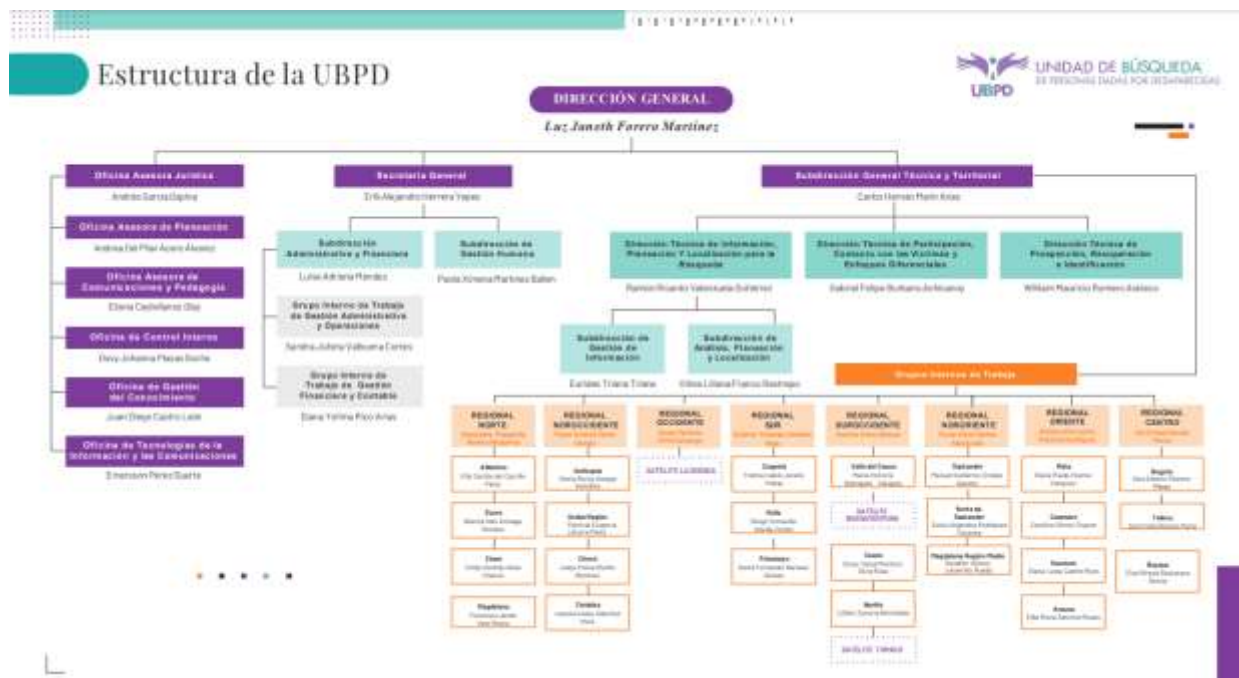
Estructura de la UBPD

UNIDAD DE BÚSQUEDA DE PERSONAS DADAS POR DESAPARECIDAS
UBPD

DIRECCIÓN GENERAL
Luz Janeth Forero Martínez

Oficina Asesora Jurídica
Andrés García Ospina

Oficina Asesora de Planeación
Andrea Del Pilar Acero Álvarez

Oficina Asesora de Comunicaciones y Pedagogía
Eliana Castellanos Díaz

Oficina de Control Interno
Deivy Johanna Plazas Rocha

Oficina de Gestión del Conocimiento
Juan Diego Castro León

Oficina de Tecnologías de la Información y las Comunicaciones
Emerson Pérez Duarte

Secretaría General
Erik Alejandro Herrera Yepes

Subdirección Administrativa y Financiera
Luisa Adriana Rendón

Subdirección de Gestión Humana
Paola Ximena Martínez Ballen

Grupo Interno de Trabajo de Gestión Administrativa y Operaciones
Sandra Johana Valbuena Cortés

Grupo Interno de Trabajo de Gestión Financiera y Contable
Diana Yorlina Pico Arias

Subdirección General Técnica y Territorial
Carlos Hernán Marín Arias

Dirección Técnica de Información, Planeación Y Localización para la Búsqueda
Ramón Ricardo Valenzuela Gutiérrez

Dirección Técnica de Participación, Contacto con las Víctimas y Enfoques Diferenciales
Gabriel Felipe Bustamante Arévalo

Dirección Técnica de Prospección, Recuperación e Identificación
William Mauricio Romero Arévalo

Subdirección de Gestión de Información
Euclides Triana Triana

Subdirección de Análisis, Planeación y Localización
Gloria Liliana Franco Restrepo

Grupos Internos de Trabajo

REGIONAL NORTE
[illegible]
Atlántico
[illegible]
Cesar
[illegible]
Sucre
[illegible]
Magdalena
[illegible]

REGIONAL NOROCCIDENTE
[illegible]
Antioquia
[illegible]
Urabá/Apartadó
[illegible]
Chocó
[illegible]
Córdoba
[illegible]

REGIONAL OCCIDENTE
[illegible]
SATELITE LLORENTE

REGIONAL SUR
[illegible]
Caquetá
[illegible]
Huila
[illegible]
Putumayo
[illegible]

REGIONAL SUROCCIDENTE
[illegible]
Valle del Cauca
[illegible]
SATELITE BUENAVENTURA
Cauca
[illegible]
Nariño
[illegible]
SATELITE TUMACO

REGIONAL NORORIENTE
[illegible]
Santander
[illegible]
Norte de Santander
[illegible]
Magdalena Medio Barrancabermeja
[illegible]

REGIONAL ORIENTE
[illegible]
Meta
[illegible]
Casanare
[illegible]
Guaviare
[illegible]
Arauca
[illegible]

REGIONAL CENTRO
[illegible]
Bogotá
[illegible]
Tolima
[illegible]
Boyacá
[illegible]